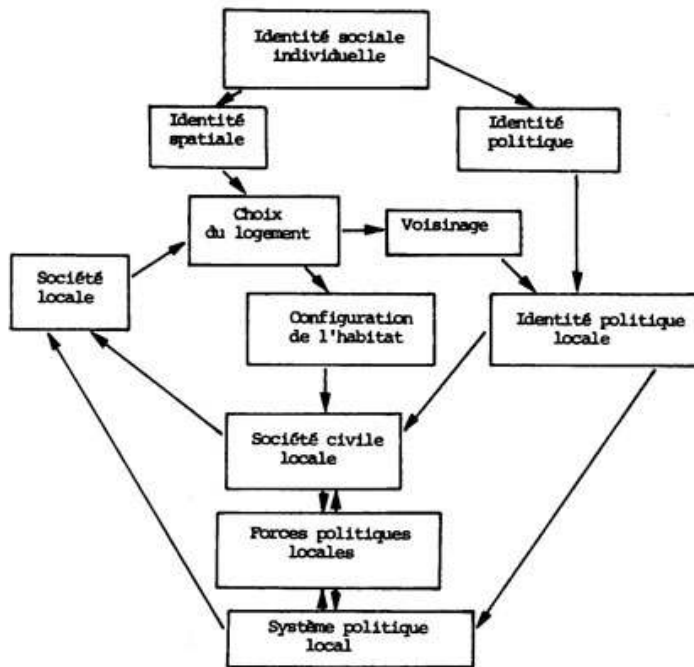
Identité sociale individuelle

Identité spatiale

Identité politique

Choix du logement

Voisinage

Société locale

Configuration de l'habitat

Identité politique locale

Société civile locale

Forces politiques locales

Système politique local